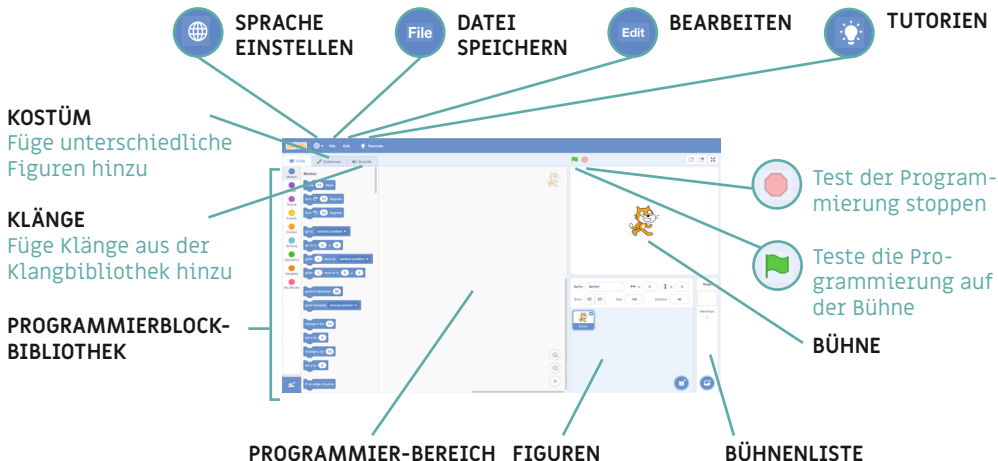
SPRACHE EINSTELLEN

File

DATEI SPEICHERN

Edit

BEARBEITEN

TUTORIEN

KOSTÜM
Füge unterschiedliche Figuren hinzu

KLÄNGE
Füge Klänge aus der Klangbibliothek hinzu

PROGRAMMIERBLOCK-BIBLIOTHEK

Test der Programmierung stoppen

Teste die Programmierung auf der Bühne

BÜHNE

PROGRAMMIER-BEREICH

FIGUREN

BÜHNENLISTE

File Edit Tutorials

Code Costumes Sounds

Motion

Sprite

Sprite1